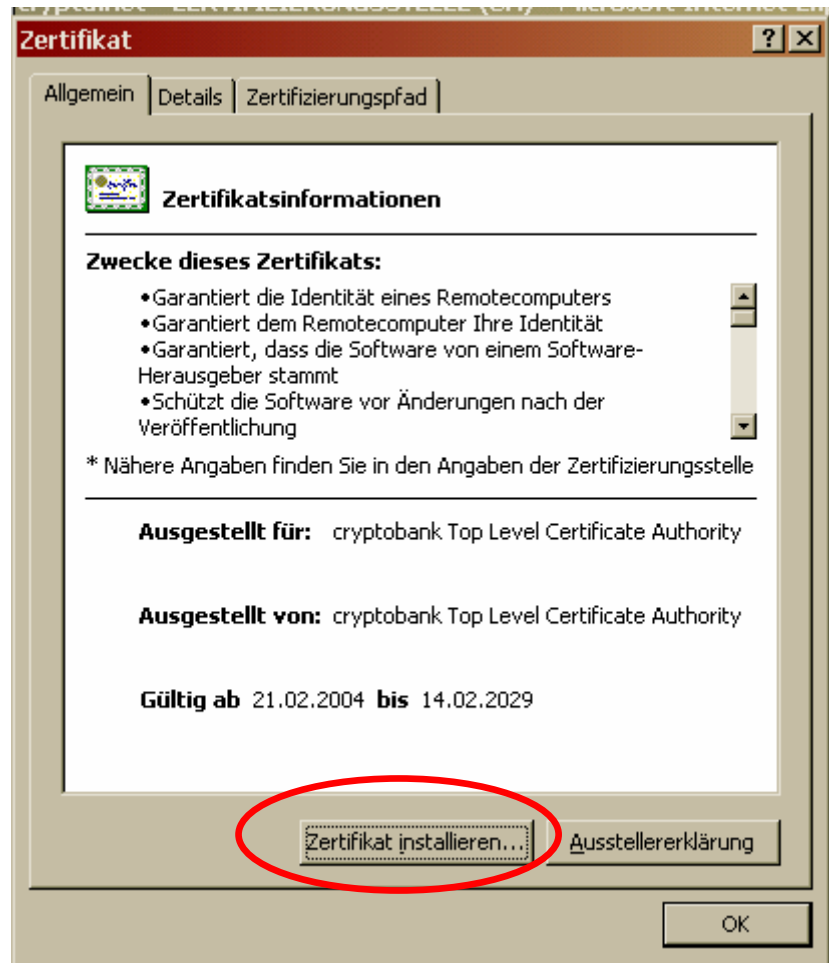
Zertifikat

?

Allgemein | Details | Zertifizierungspfad

Zertifikatsinformationen

Zwecke dieses Zertifikats:

•Garantiert die Identität eines Remotecomputers
•Garantiert dem Remotecomputer Ihre Identität
•Garantiert, dass die Software von einem Software-Herausgeber stammt
•Schützt die Software vor Änderungen nach der Veröffentlichung

* Nähere Angaben finden Sie in den Angaben der Zertifizierungsstelle

Ausgestellt für: cryptobank Top Level Certificate Authority

Ausgestellt von: cryptobank Top Level Certificate Authority

Gültig ab 21.02.2004 bis 14.02.2029

Zertifikat installieren... Ausstellererklärung

OK